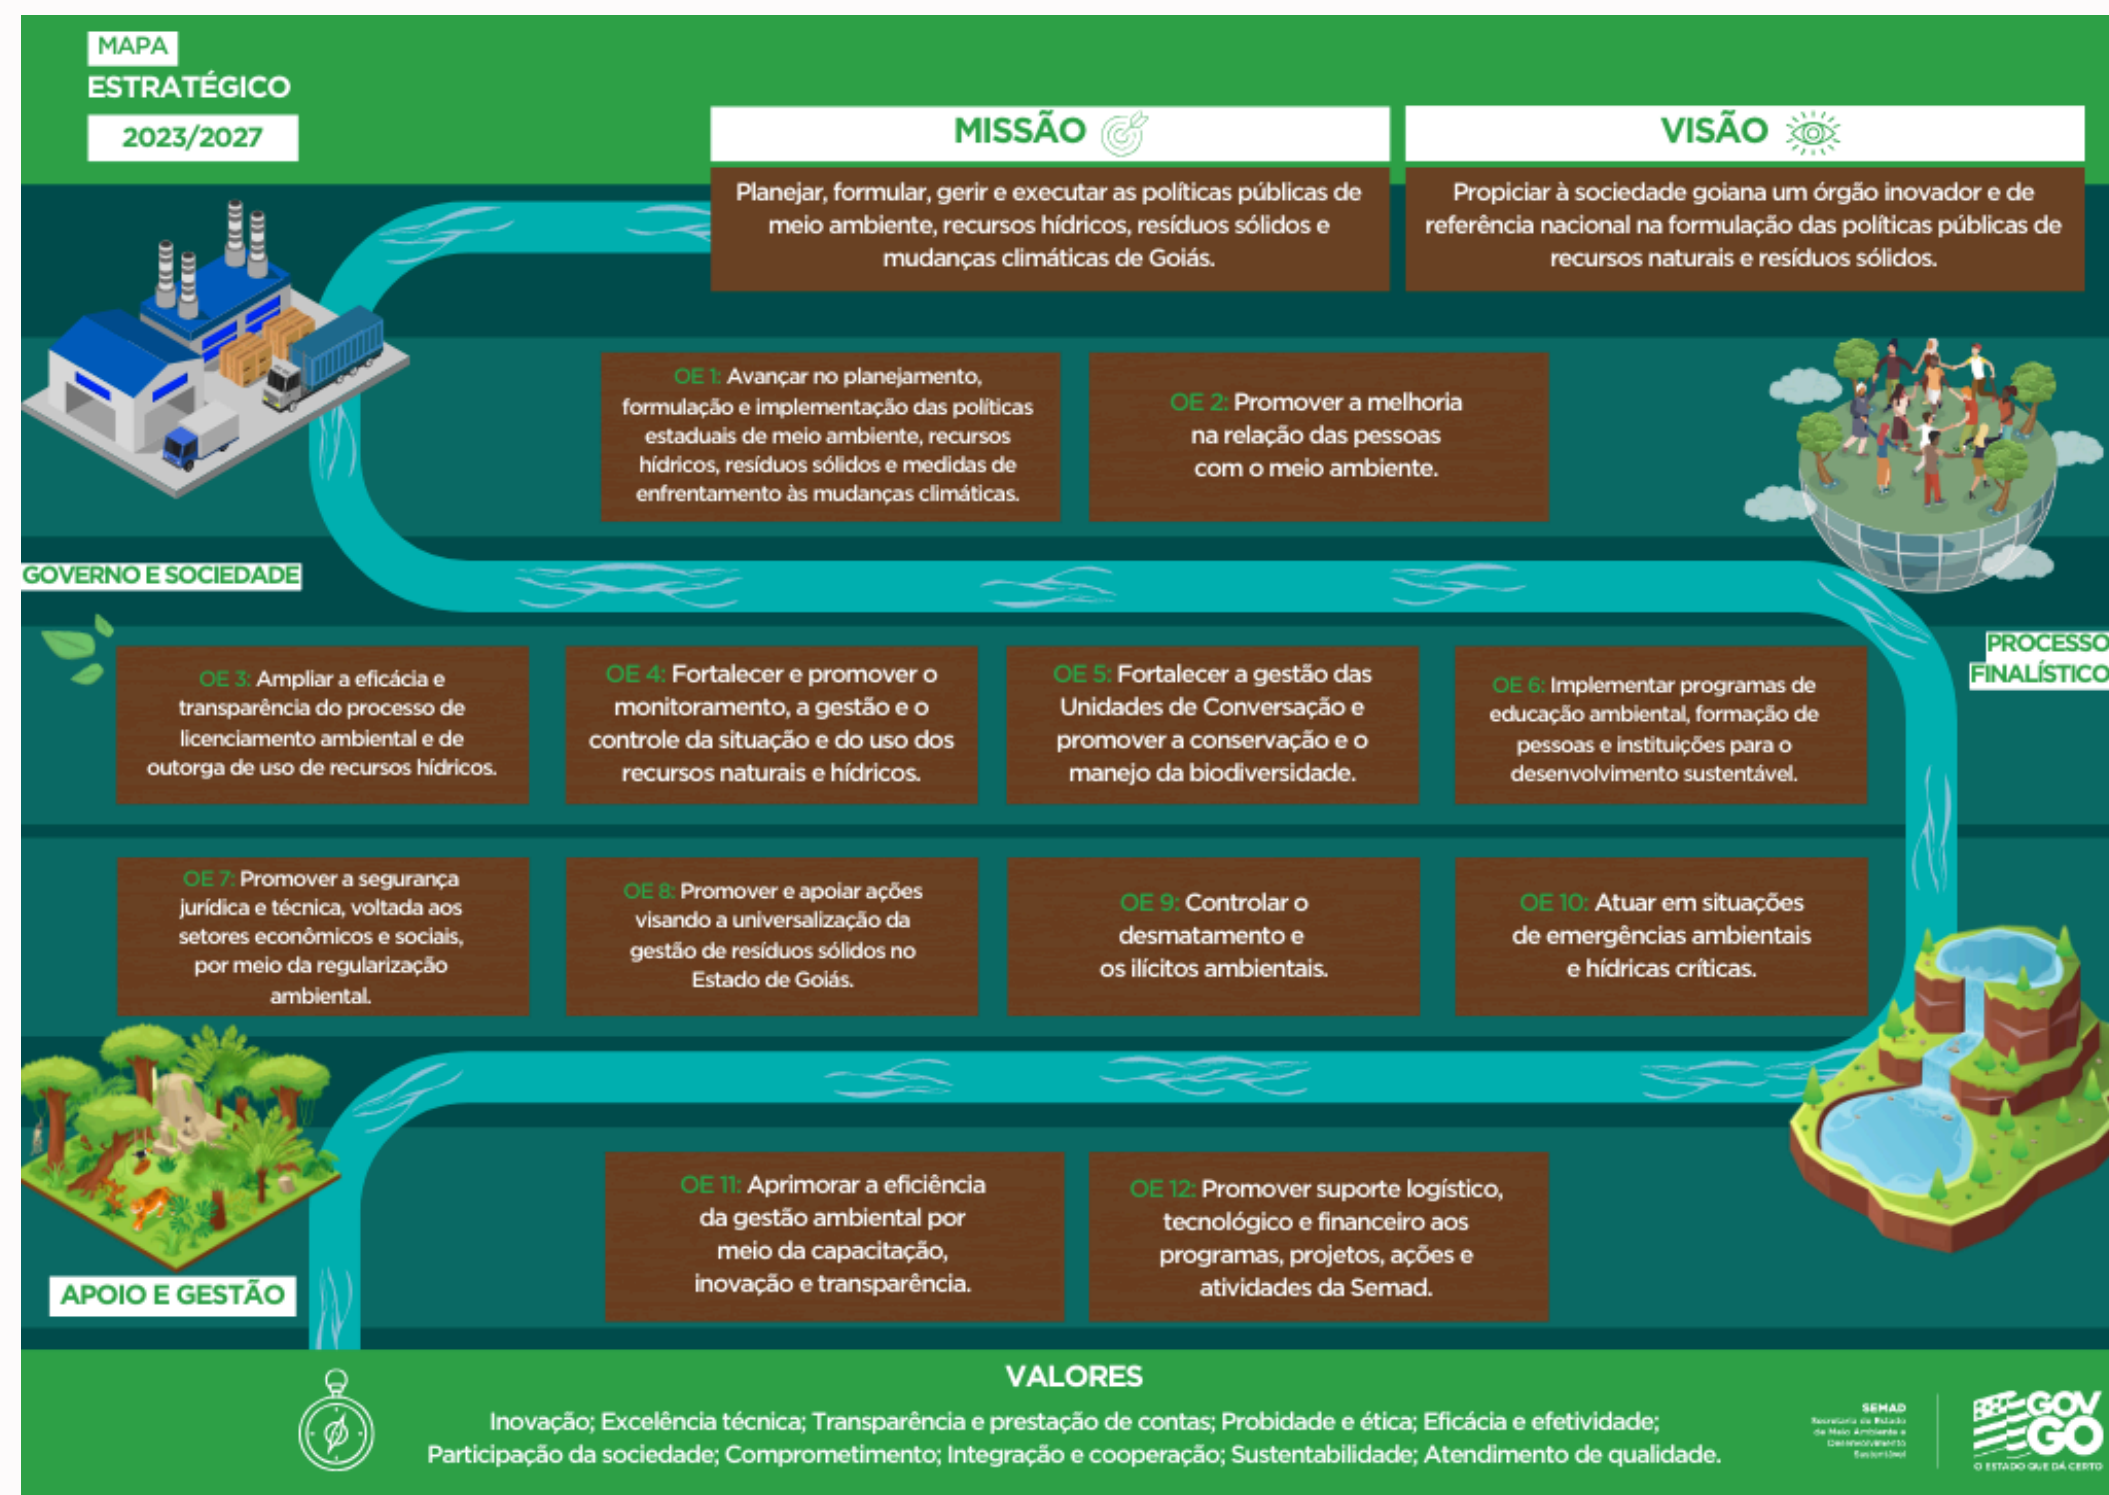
MAPA
ESTRATÉGICO
2023/2027

MISSÃO

Planejar, formular, gerir e executar as políticas públicas de meio ambiente, recursos hídricos, resíduos sólidos e mudanças climáticas de Goiás.

VISÃO

Propiciar à sociedade goiana um órgão inovador e de referência nacional na formulação das políticas públicas de recursos naturais e resíduos sólidos.

OE 1: Avançar no planejamento, formulação e implementação das políticas estaduais de meio ambiente, recursos hídricos, resíduos sólidos e medidas de enfrentamento às mudanças climáticas.

OE 2: Promover a melhoria na relação das pessoas com o meio ambiente.

GOVERNO E SOCIEDADE

PROCESSO FINALÍSTICO

OE 3: Ampliar a eficácia e transparência do processo de licenciamento ambiental e de outorga de uso de recursos hídricos.

OE 4: Fortalecer e promover o monitoramento, a gestão e o controle da situação e do uso dos recursos naturais e hídricos.

OE 5: Fortalecer a gestão das Unidades de Conversação e promover a conservação e o manejo da biodiversidade.

OE 6: Implementar programas de educação ambiental, formação de pessoas e instituições para o desenvolvimento sustentável.

OE 7: Promover a segurança jurídica e técnica, voltada aos setores econômicos e sociais, por meio da regularização ambiental.

OE 8: Promover e apoiar ações visando a universalização da gestão de resíduos sólidos no Estado de Goiás.

OE 9: Controlar o desmatamento e os ilícitos ambientais.

OE 10: Atuar em situações de emergências ambientais e hídricas críticas.

APOIO E GESTÃO

OE 11: Aprimorar a eficiência da gestão ambiental por meio da capacitação, inovação e transparência.

OE 12: Promover suporte logístico, tecnológico e financeiro aos programas, projetos, ações e atividades da Semad.

VALORES

Inovação; Excelência técnica; Transparência e prestação de contas; Probidade e ética; Eficácia e efetividade; Participação da sociedade; Comprometimento; Integração e cooperação; Sustentabilidade; Atendimento de qualidade.

SEMAD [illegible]

GOV GO
O ESTADO QUE DÁ CERTO